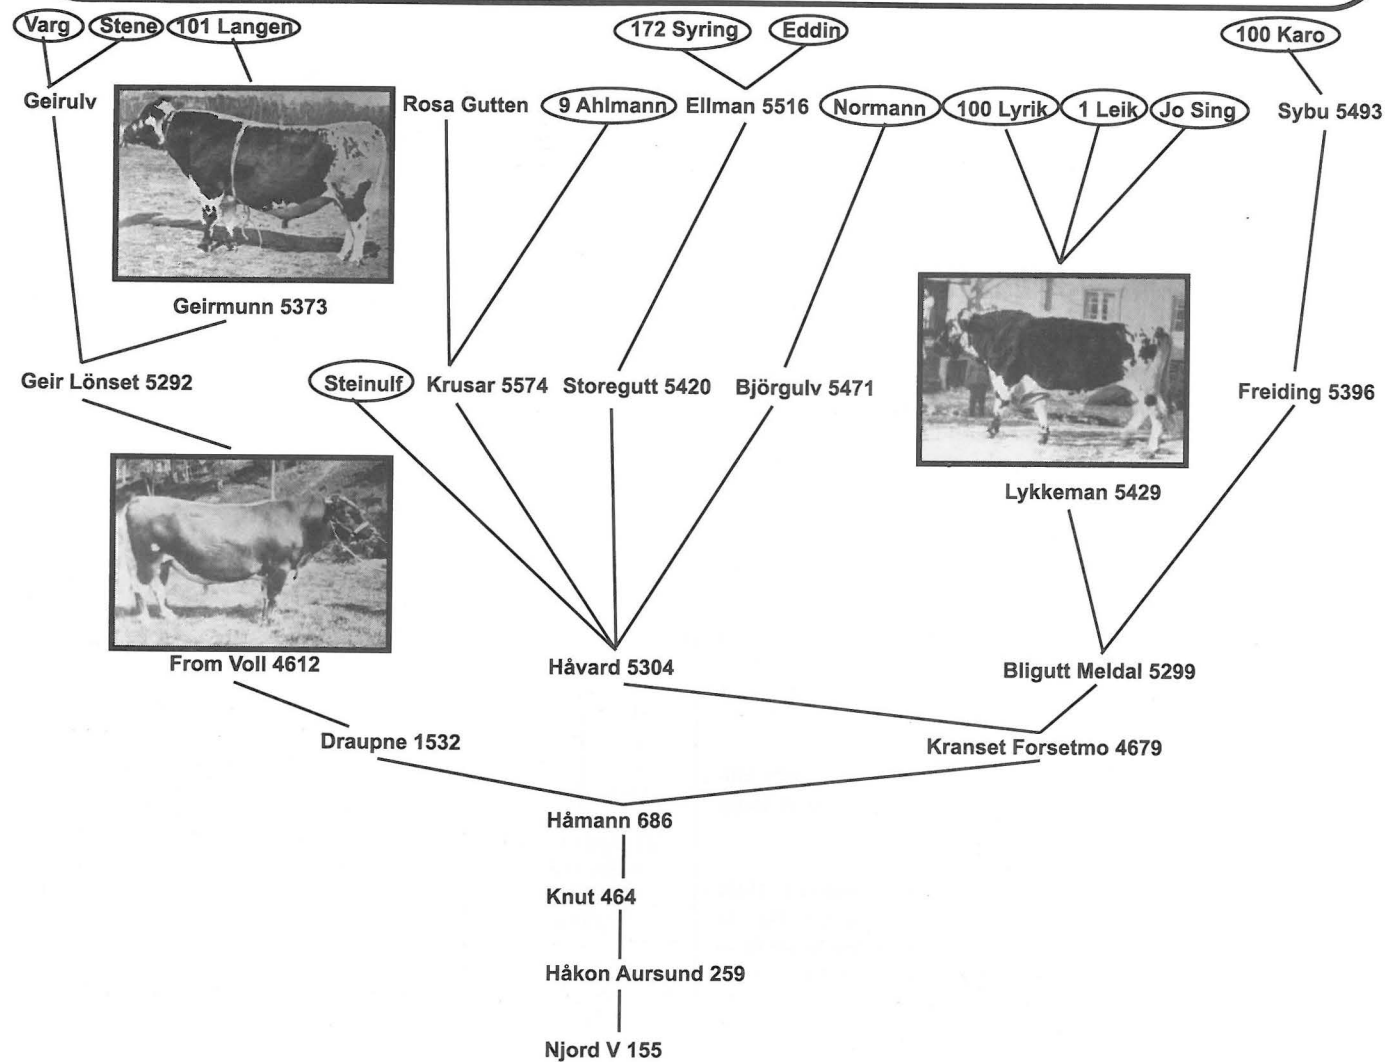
Varg Stene 101 Langen

172 Syring Eddin

100 Karo

Geirulv

Rosa Gutten 9 Ahlmann Ellman 5516 Normann 100 Lyrik 1 Leik Jo Sing Sybu 5493

Geirmunn 5373

Geir Lönset 5292

Steinulf Krusar 5574 Storegutt 5420 Björgulv 5471

Freiding 5396

Lykkeman 5429

From Voll 4612

Håvard 5304

Bligutt Meldal 5299

Draupne 1532

Kranset Forsetmo 4679

Håmann 686

Knut 464

Håkon Aursund 259

Njord V 155